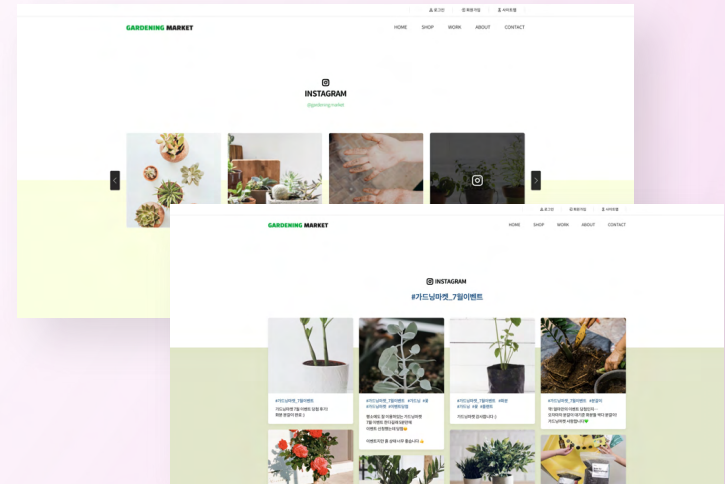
로그인 회원가입 사이트맵

GARDENING MARKET

HOME SHOP WORK ABOUT CONTACT

INSTAGRAM

@gardening.market

로그인 회원가입 사이트맵

GARDENING MARKET

HOME SHOP WORK ABOUT CONTACT

INSTAGRAM

#가드닝마켓_7월이벤트

#가드닝마켓_7월이벤트

가드닝마켓 7월 이벤트 참여 후기 처음 분양받아 봤어요 :)

#가드닝마켓_7월이벤트 #가드닝 #꽃 #가드닝마켓 #이벤트참여

평소에도 잘 이용하는 가드닝마켓 7월 이벤트 친구들에게 공유하여 이벤트 신청했는데 당첨

이벤트 자주 좀 해 주세요 :)

#가드닝마켓_7월이벤트 #화분 #가드닝 #꽃 #플랜트

가드닝마켓 감사합니다 :)

#가드닝마켓_7월이벤트 #분갈이

제가 필요한 이벤트 당첨되어... 오자마자 분갈이 해주었어요 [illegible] 가드닝마켓 사랑합니다